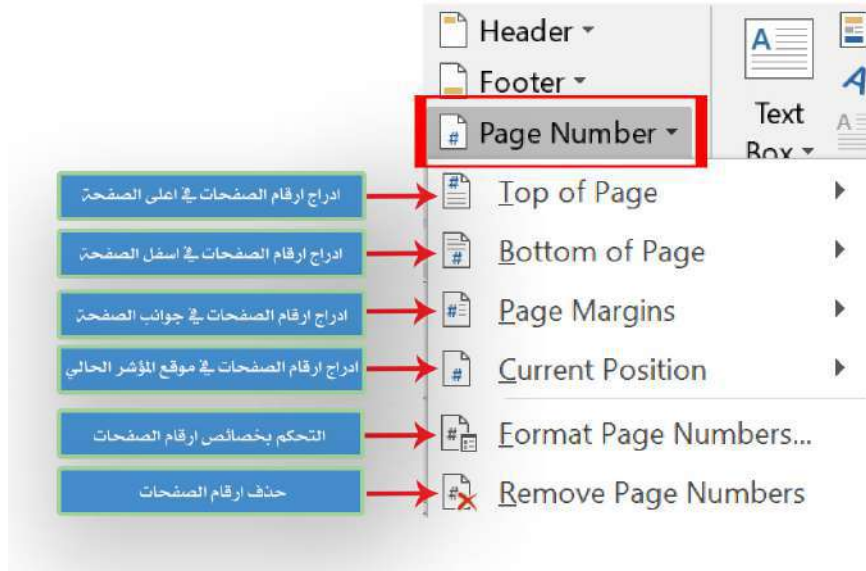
Header
Footer
Page Number
Text Box

ادراج ارقام الصفحات في اعلى الصفحة
Top of Page

ادراج ارقام الصفحات في اسفل الصفحة
Bottom of Page

ادراج ارقام الصفحات في جوانب الصفحة
Page Margins

ادراج ارقام الصفحات في موقع المؤشر الحالي
Current Position

التحكم بخصائص ارقام الصفحات
Format Page Numbers...

حذف ارقام الصفحات
Remove Page Numbers